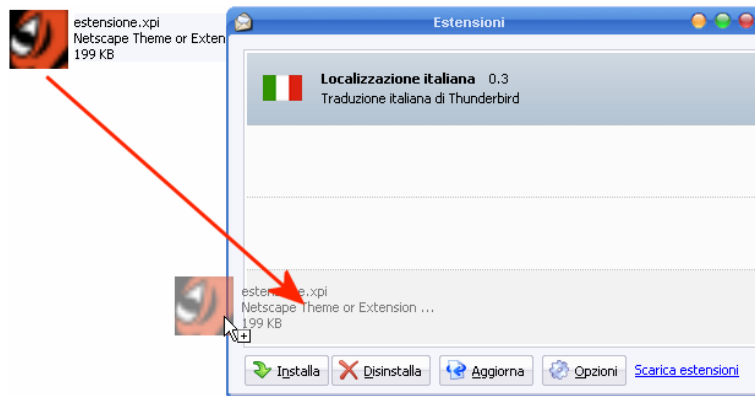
estensione.xpi
Netscape Theme or Extens
199 KB

Estensioni

Localizzazione italiana 0.3
Traduzione italiana di Thunderbird

estensione.xpi
Netscape Theme or Extension ...
199 KB

Installa
Disinstalla
Aggiorna
Opzioni
Scarica estensioni